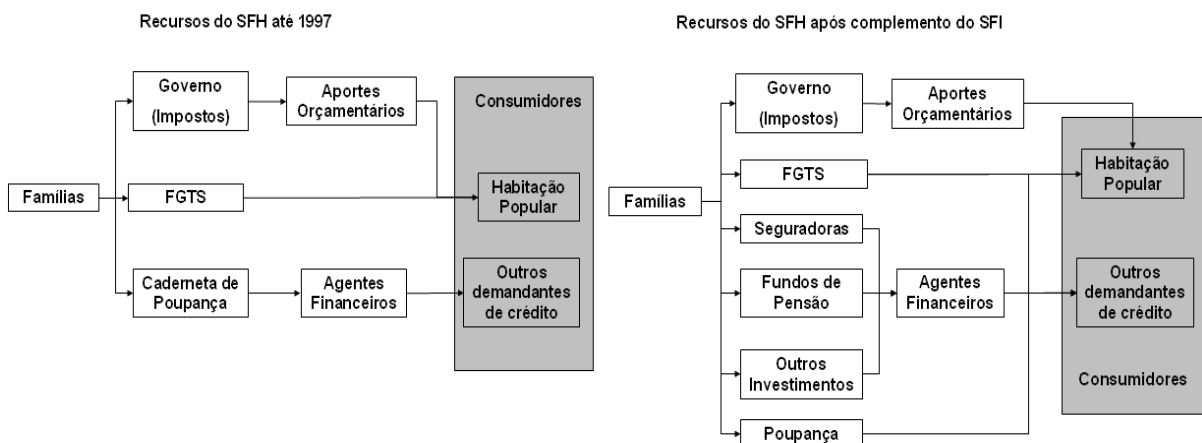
Recursos do SFH até 1997

Famílias

Governo (Impostos)

Aportes Orçamentários

FGTS

Caderneta de Poupança

Agentes Financeiros

Consumidores

Habitação Popular

Outros demandantes de crédito

Recursos do SFH após complemento do SFI

Famílias

Governo (Impostos)

Aportes Orçamentários

FGTS

Seguradoras

Fundos de Pensão

Outros Investimentos

Poupança

Agentes Financeiros

Habitação Popular

Outros demandantes de crédito

Consumidores